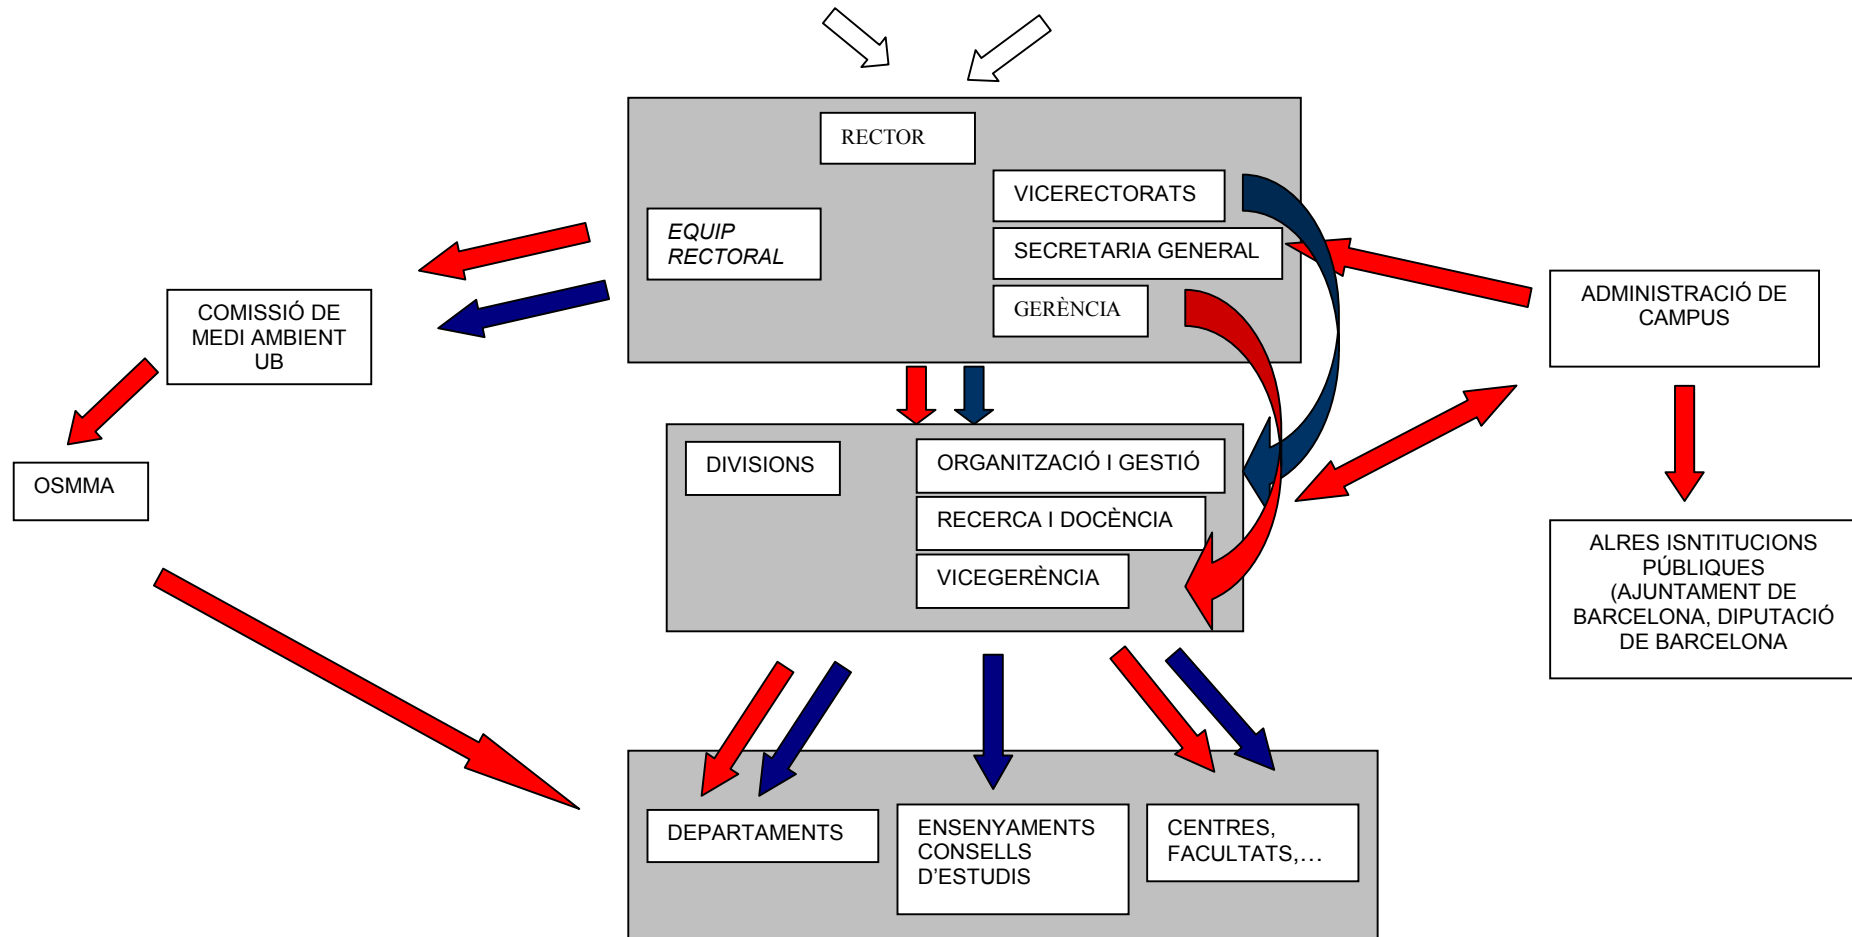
RECTOR

EQUIP RECTORAL

VICERECTORATS

SECRETARIA GENERAL

GERÈNCIA

ADMINISTRACIÓ DE CAMPUS

COMISSIÓ DE MEDI AMBIENT UB

OSMMA

DIVISIONS

ORGANITZACIÓ I GESTIÓ

RECERCA I DOCÈNCIA

VICEGERÈNCIA

ALRES ISNTITUCIONS PÚBLIQUES (AJUNTAMENT DE BARCELONA, DIPUTACIÓ DE BARCELONA

DEPARTAMENTS

ENSENYAMENTS CONSELLS D'ESTUDIS

CENTRES, FACULTATS,…